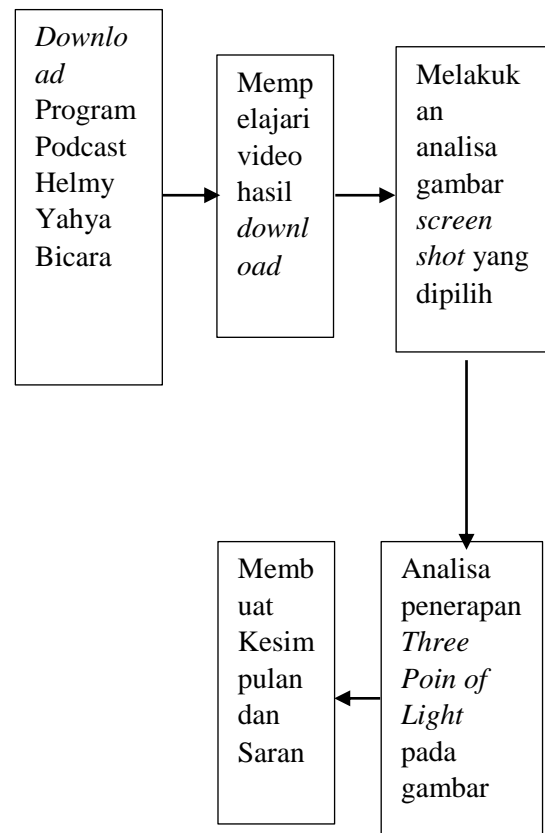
Download Program Podcast Helmy Yahya Bicara

Mempelajari video hasil download

Melakukan analisa gambar screen shot yang dipilih

Analisa penerapan Three Poin of Light pada gambar

Membuat Kesimpulan dan Saran